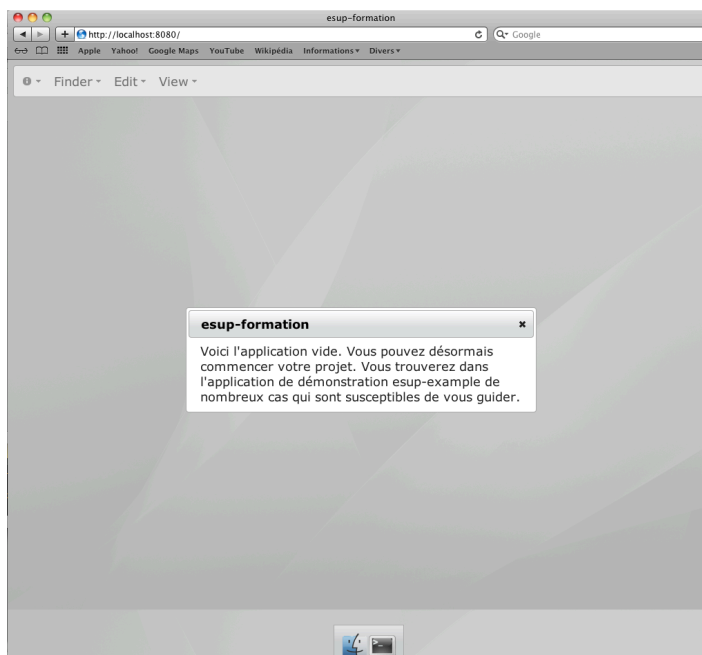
esup-formation

http://localhost:8080/

Google

Apple Yahoo! Google Maps YouTube Wikipédia Informations ▾ Divers ▾

Finder ▾ Edit ▾ View ▾

esup-formation

×

Voici l'application vide. Vous pouvez désormais commencer votre projet. Vous trouverez dans l'application de démonstration esup-example de nombreux cas qui sont susceptibles de vous guider.